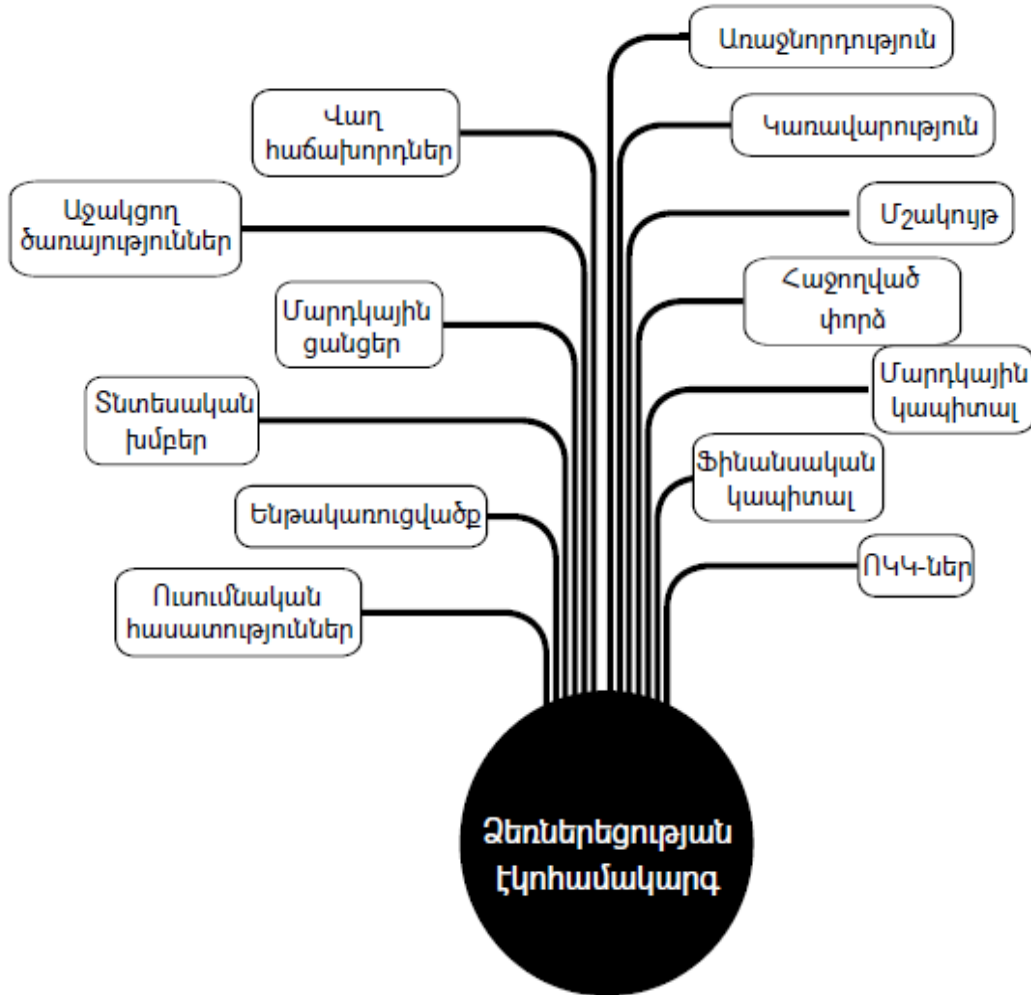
Առաջնորդություն

Վաղ հաճախորդներ

Կառավարություն

Աջակցող ծառայություններ

Մշակույթ

Մարդկային ցանցեր

Հաջողված փորձ

Մարդկային կապիտալ

Տնտեսական խմբեր

Ֆինանսական կապիտալ

Ենթակառուցվածք

ՌԿԿ-ներ

Ուսումնական հաստատություններ

Ձեռներեցության էկոհամակարգ